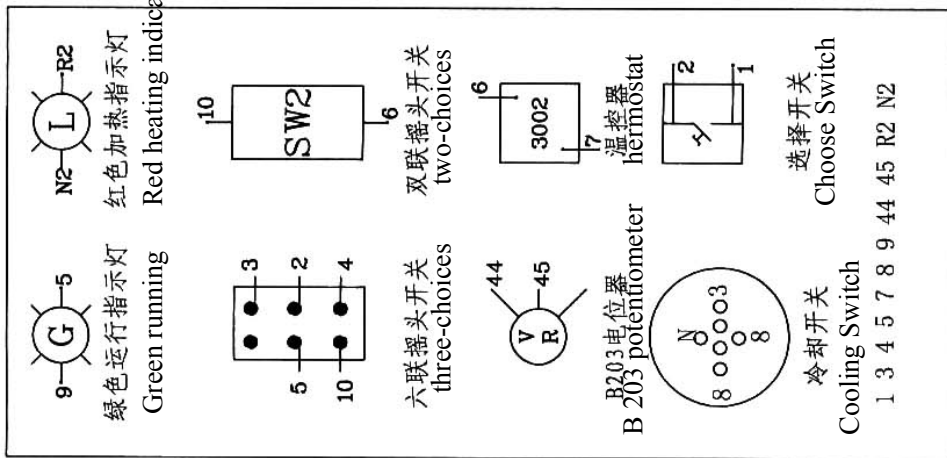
R2
L
N2
红色加热指示灯
Red heating indica

10
SW2
6
双联摇头开关
two-choices

6
3002
7
温控器
hermostat

2
1
选择开关
Choose Switch

1 3 4 5 7 8 9 44 45 R2 N2

5
G
9
绿色运行指示灯
Green running

3
2
4
5
10
六联摇头开关
three-choices

44
45
V
R
B203电位器
B 203 potentiometer

N
3
8
8
冷却开关
Cooling Switch